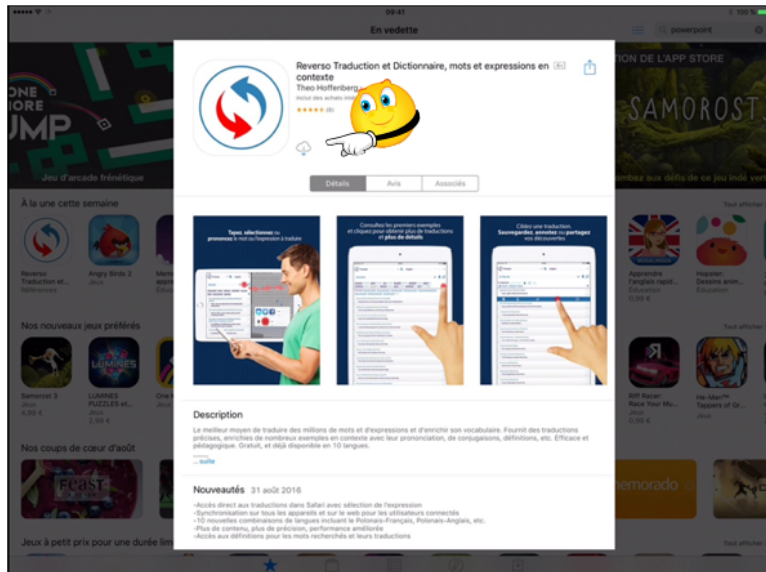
09:41
100 %
En vedette
powerpoint

ONE MORE JUMP
Jeu d'arcade frénétique
À la une cette semaine
Reverso Traduction et... Références
Angry Birds 2 Jeux
Nos nouveaux jeux préférés
Samorost 3 Jeux 4,99 €
LUMINES PUZZLES et... Jeux 2,99 €
Nos coups de cœur d'août
Jeux à petit prix pour une durée lim

TION DE L'APP STORE
SAMOROST
mbez aux défis de ce jeu indé vert
Tout afficher
Apprendre l'anglais rapi... Éducation 0,99 €
Hopster: Dessins anim... Éducation
Tout afficher
Riff Racer: Race Your Mu... Jeux 0,99 €
He-Man™: Tappers of Gr... Jeux
memorado
Tout afficher

Reverso Traduction et Dictionnaire, mots et expressions en contexte
4+
Theo Hoffenberg
Inclut des achats intégrés
★★★★★ (8)

Détails
Avis
Associés

Tapez, sélectionnez ou prononcez le mot ou l'expression à traduire
Consultez les premiers exemples et cliquez pour obtenir plus de traductions et plus de détails
Citez une traduction. Sauvegardez, annotez ou partagez vos découvertes

Description
Le meilleur moyen de traduire des millions de mots et d'expressions et d'enrichir son vocabulaire. Fournit des traductions précises, enrichies de nombreux exemples en contexte avec leur prononciation, de conjugaisons, définitions, etc. Efficace et pédagogique. Gratuit, et déjà disponible en 10 langues.
... suite

Nouveautés 31 août 2016
-Accès direct aux traductions dans Safari avec sélection de l'expression
-Synchronisation sur tous les appareils et sur le web pour les utilisateurs connectés
-10 nouvelles combinaisons de langues incluant le Polonais-Français, Polonais-Anglais, etc.
-Plus de contenu, plus de précision, performance améliorée
-Accès aux définitions pour les mots recherchés et leurs traductions